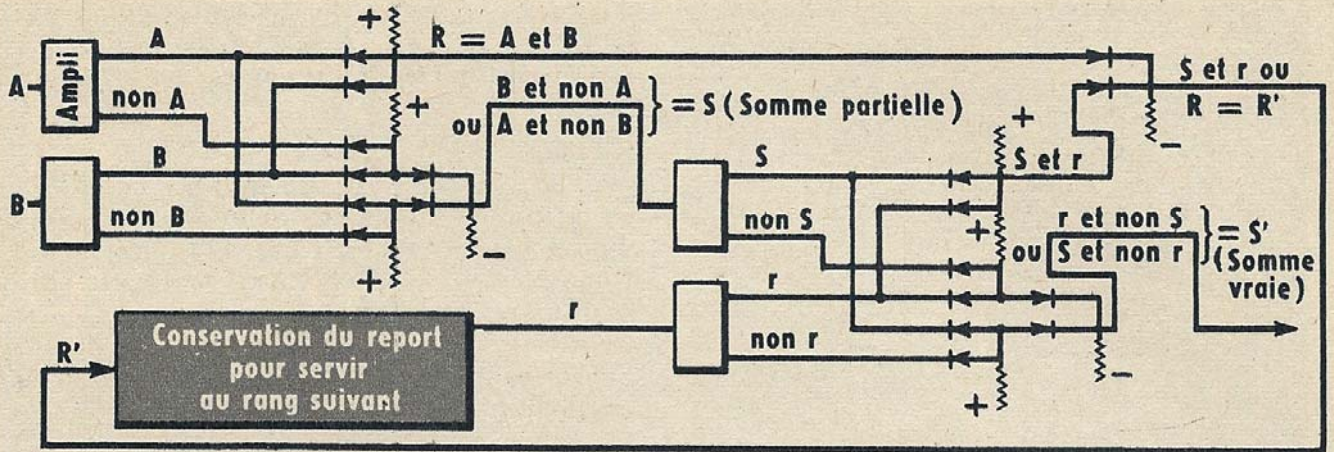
A
Ampli
A
non A
B
B
non B
+
R = A et B
+
B et non A
ou A et non B
} = S (Somme partielle)
–
+
S et r ou
R = R'
–
+
S et r
S
non S
+
r et non S
ou S et non r
} = S' (Somme vraie)
r
non r
–
+
R'
Conservation du report pour servir au rang suivant
r